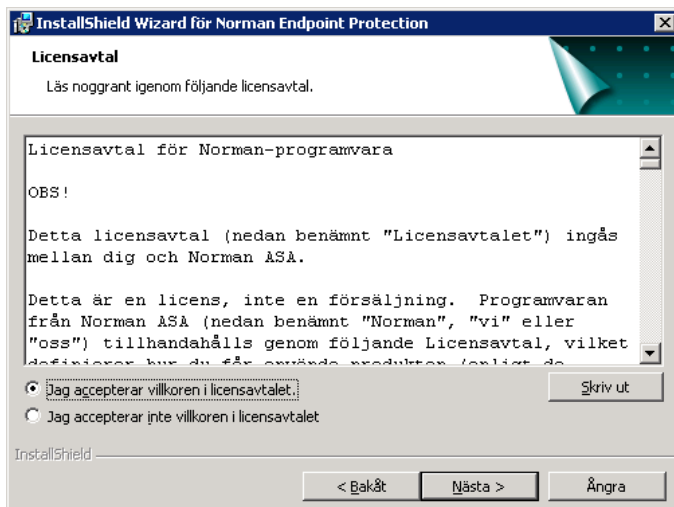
InstallShield Wizard för Norman Endpoint Protection

Licensavtal

Läs noggrant igenom följande licensavtal.

Licensavtal för Norman-programvara

OBS!

Detta licensavtal (nedan benämnt "Licensavtalet") ingås mellan dig och Norman ASA.

Detta är en licens, inte en försäljning. Programvaran från Norman ASA (nedan benämnt "Norman", "vi" eller "oss") tillhandahålls genom följande Licensavtal, vilket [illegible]

Jag accepterar villkoren i licensavtalet.

Jag accepterar inte villkoren i licensavtalet

Skriv ut

InstallShield

< Bakåt

Nästa >

Ångra